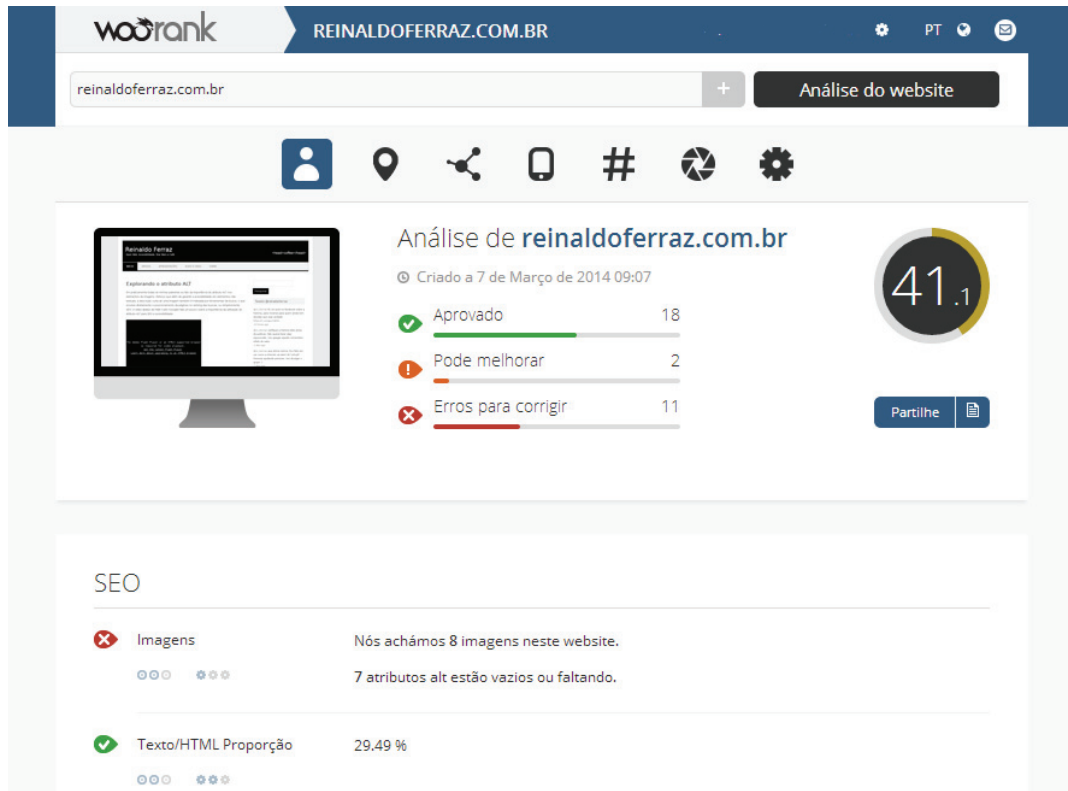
woorank REINALDOFERRAZ.COM.BR PT

reinaldoferraz.com.br + Análise do website

Reinaldo Ferraz

Explorando o atributo ALT

Análise de reinaldoferraz.com.br

Criado a 7 de Março de 2014 09:07

Aprovado 18

Pode melhorar 2

Erros para corrigir 11

41.1

Partilhe

SEO

Imagens

Nós achámos 8 imagens neste website.

7 atributos alt estão vazios ou faltando.

Texto/HTML Proporção

29.49 %